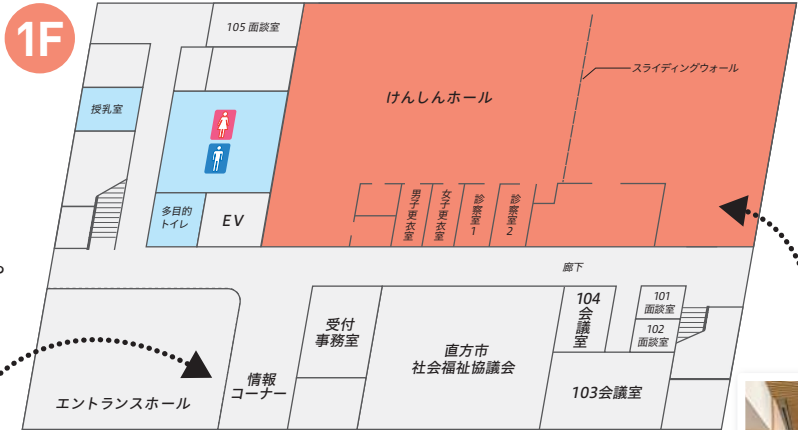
1F

105 面談室

スライディングウォール

けんしんホール

授乳室

多目的トイレ

EV

男子更衣室

女子更衣室

診察室1

診察室2

廊下

101 面談室

102 面談室

104 会議室

受付 事務室

直方市 社会福祉協議会

情報 コーナー

103会議室

エントランスホール